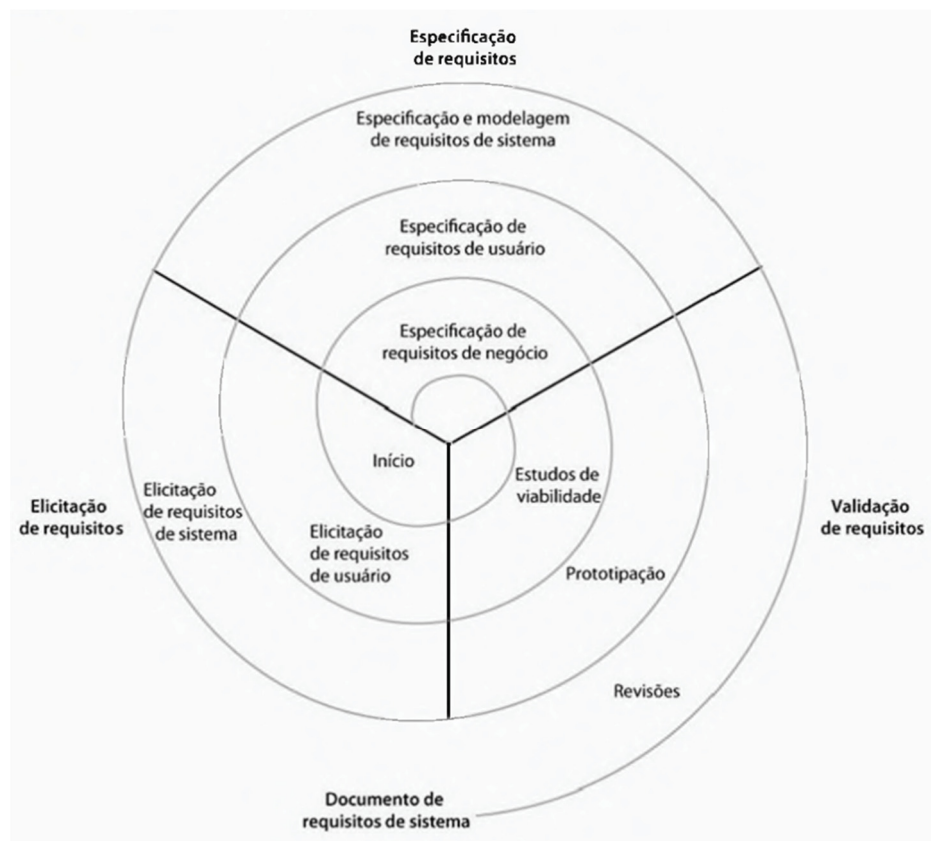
Especificação de requisitos

Especificação e modelagem de requisitos de sistema

Especificação de requisitos de usuário

Especificação de requisitos de negócio

Início

Estudos de viabilidade

Elicitação de requisitos

Elicitação de requisitos de sistema

Elicitação de requisitos de usuário

Prototipação

Validação de requisitos

Revisões

Documento de requisitos de sistema